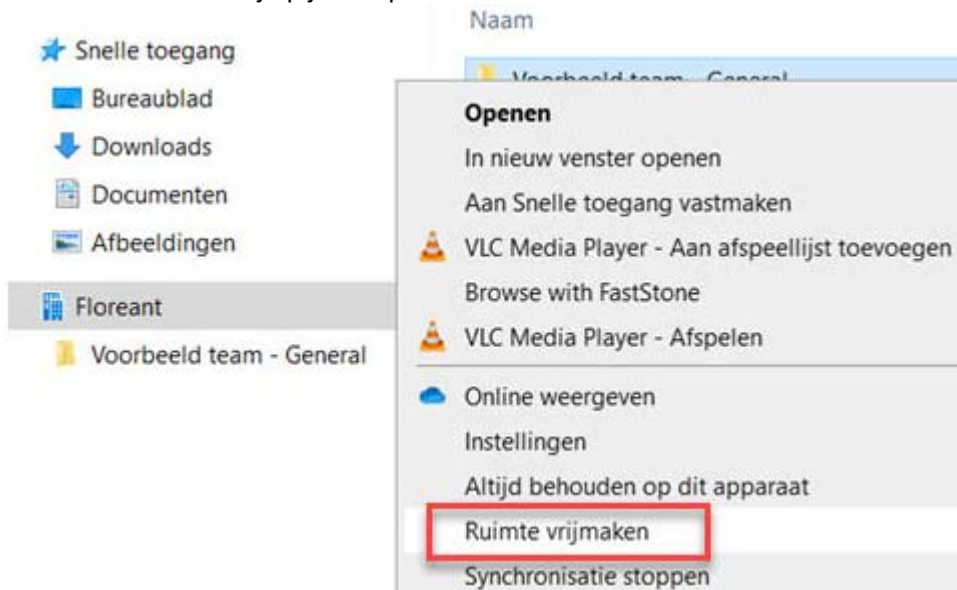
Naam

Snelle toegang
Bureaublad
Downloads
Documenten
Afbeeldingen

Floreant
Voorbeeld team - General

Voorbeeld team - General

Openen
In nieuw venster openen
Aan Snelle toegang vastmaken
VLC Media Player - Aan afspeellijst toevoegen
Browse with FastStone
VLC Media Player - Afspelen
Online weergeven
Instellingen
Altijd behouden op dit apparaat
Ruimte vrijmaken
Synchronisatie stoppen